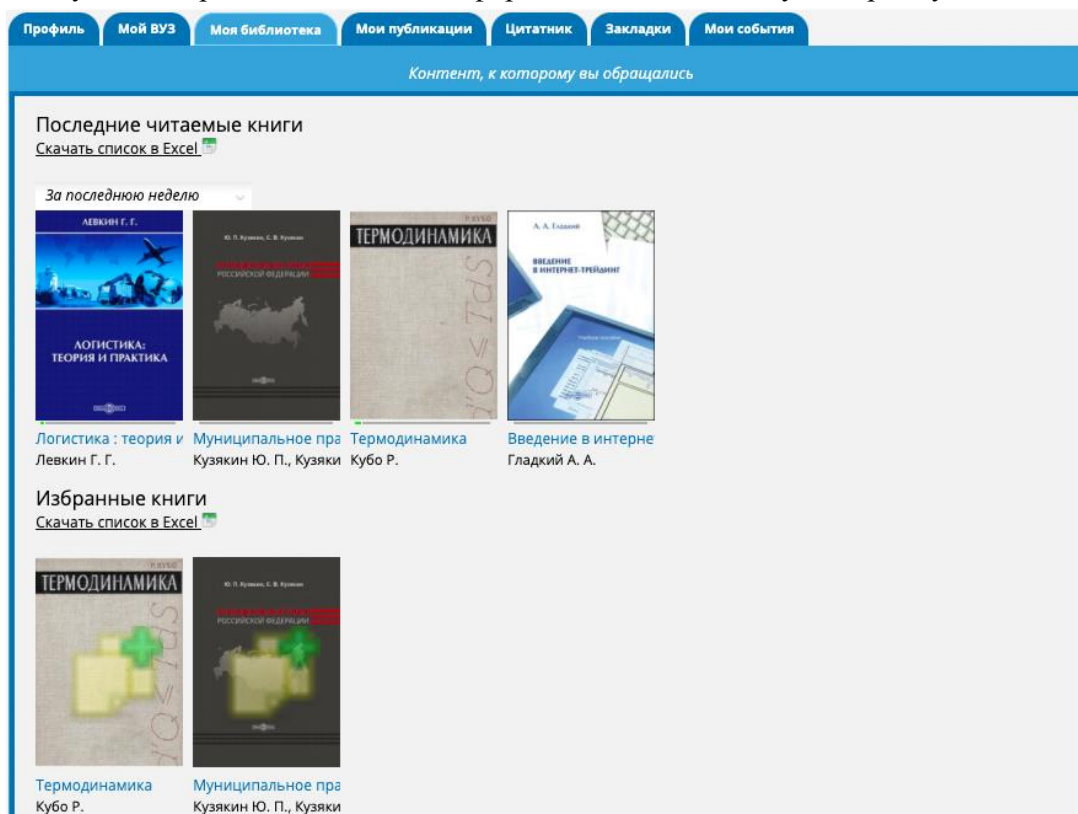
Профиль Мой ВУЗ Моя библиотека Мои публикации Цитатник Закладки Мои события

Контент, к которому вы обращались

Последние читаемые книги
Скачать список в Excel

За последнюю неделю

ЛЕВКИН Г. Г.
ЛОГИСТИКА: ТЕОРИЯ И ПРАКТИКА

Ю. П. Кузякин, С. В. Кузякин
РОССИЙСКОЙ ФЕДЕРАЦИИ

Р. КУБО
ТЕРМОДИНАМИКА
$dQ \leq TdS$

А. А. Гладкий
ВВЕДЕНИЕ В ИНТЕРНЕТ-ТРЕЙДИНГ

Логистика : теория и
Левкин Г. Г.

Муниципальное пра
Кузякин Ю. П., Кузяки

Термодинамика
Кубо Р.

Введение в интерне
Гладкий А. А.

Избранные книги
Скачать список в Excel

Р. КУБО
ТЕРМОДИНАМИКА

Ю. П. Кузякин, С. В. Кузякин
РОССИЙСКОЙ ФЕДЕРАЦИИ

Термодинамика
Кубо Р.

Муниципальное пра
Кузякин Ю. П., Кузяки